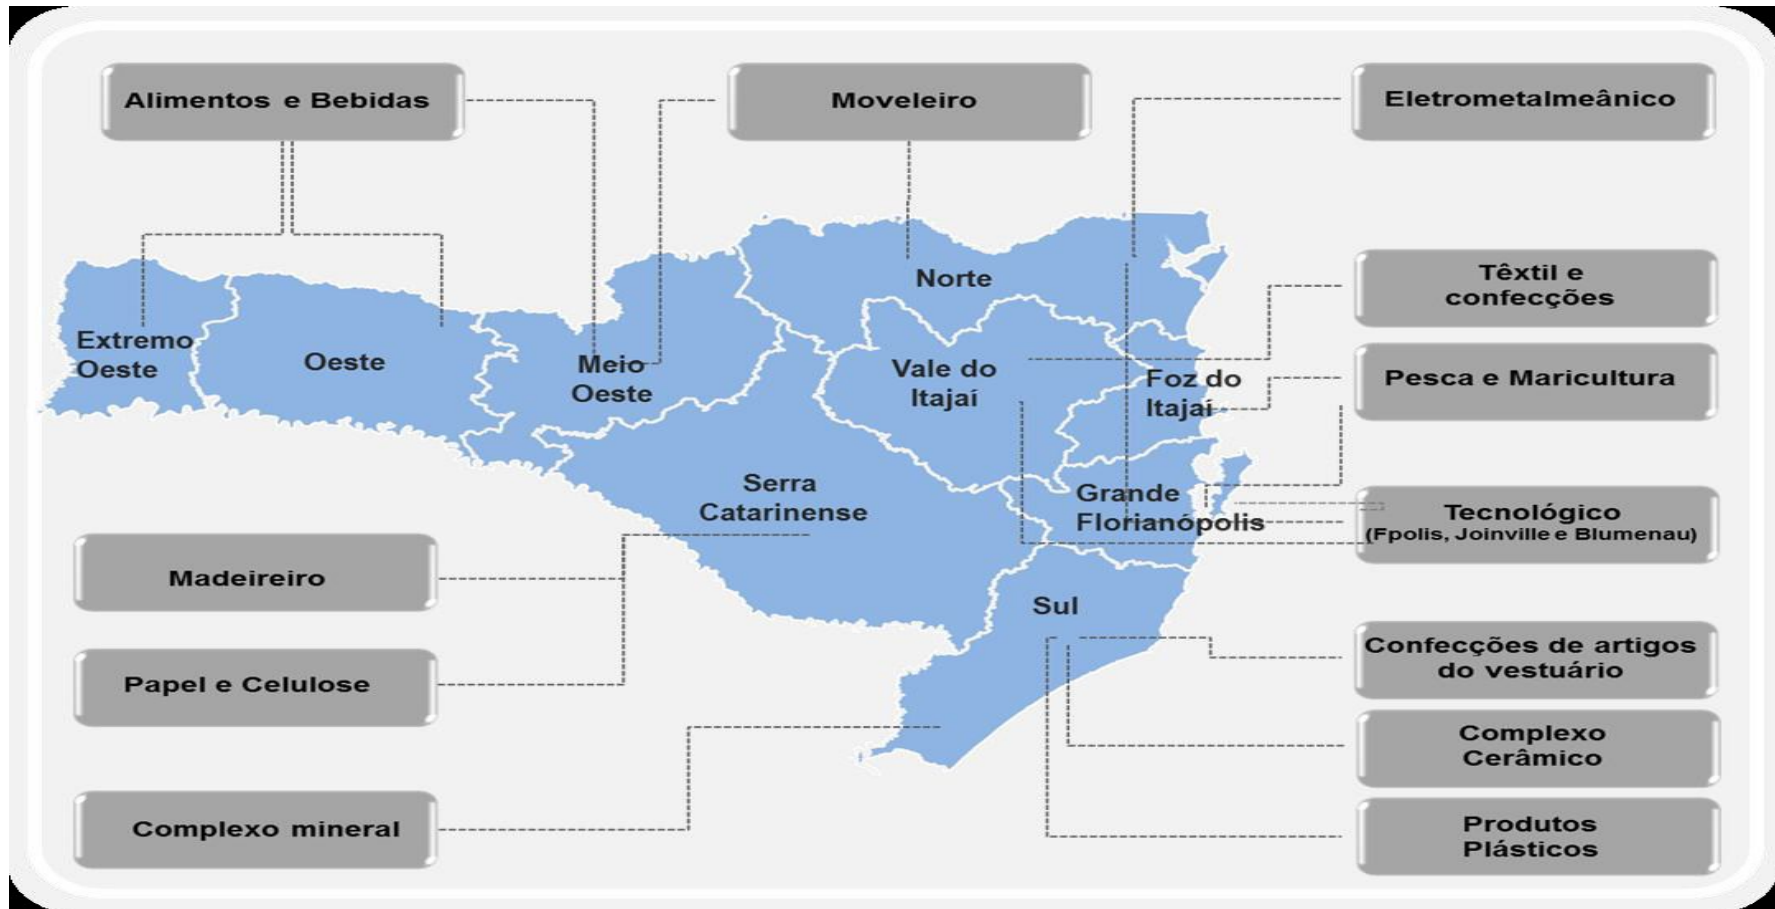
Alimentos e Bebidas

Moveleiro

Eletrometalmeânico

Têxtil e confecções

Pesca e Maricultura

Tecnológico
(Fpolis, Joinville e Blumenau)

Confecções de artigos do vestuário

Complexo Cerâmico

Produtos Plásticos

Madeireiro

Papel e Celulose

Complexo mineral

Extremo Oeste

Oeste

Meio Oeste

Norte

Vale do Itajaí

Foz do Itajaí

Grande Florianópolis

Serra Catarinense

Sul